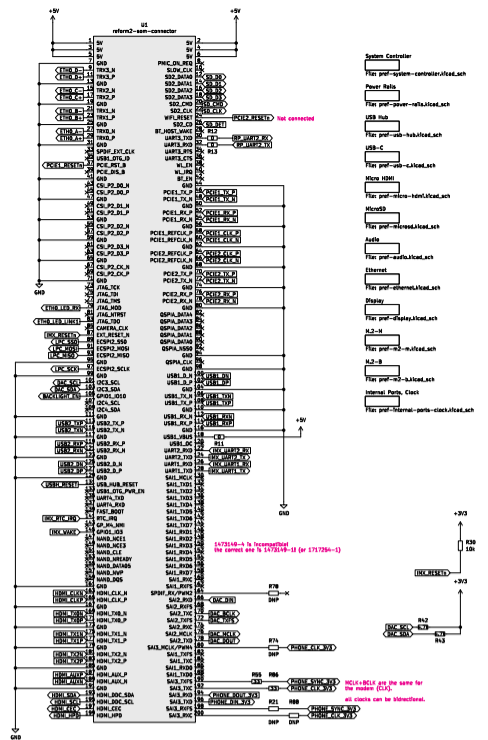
+5V
+5V
U1
reform2-som-connector

5V
5V
5V
GND
TRX0_N
TRX0_P
GND
TRX1_N
TRX1_P
GND
TRX2_N
TRX2_P
GND
TRX3_N
TRX3_P
GND
SPDIF_EXT_CLK
USB1_OTG_ID
PCIE1_RST_B
GND
CSI_P2_D0_N
CSI_P2_D0_P
GND
CSI_P2_D1_N
CSI_P2_D1_P
GND
CSI_P2_D2_N
CSI_P2_D2_P
GND
CSI_P2_D3_N
CSI_P2_D3_P
GND
CSI_P2_CK_N
CSI_P2_CK_P
GND
JTAG_TCK
JTAG_TMS
JTAG_TDI
JTAG_NTRST
JTAG_TDO
CAMERA_CLK
EXT_RESET_N
ECSPI2_SCLK
ECSPI2_MOSI
ECSPI2_MISO
GND
ECSPI2_SS0
I2C3_SCL
I2C3_SDA
GPIO1_IO10
I2C4_SCL
I2C4_SDA
GND
USB2_TX_P
USB2_TX_N
GND
USB2_RX_P
USB2_RX_N
GND
USB2_D_N
USB2_D_P
GND
USB_HUB_RESET
USB1_OTG_PWR_EN
UART4_TXD
TAMPER
PCIE_WAKE
GP_PH_NMI
GPIO1_IO3
NAND_NCE0
NAND_NCE1
NAND_NCE2
NAND_NCE3
NAND_CLE
NAND_NREADY
NAND_NWP
NAND_DQS
GND
HDMI_CLK_N
HDMI_CLK_P
GND
HDMI_TX0_N
HDMI_TX0_P
GND
HDMI_TX1_N
HDMI_TX1_P
GND
HDMI_TX2_N
HDMI_TX2_P
GND
HDMI_AUX_P
HDMI_AUX_N
GND
HDMI_DDC_SDA
HDMI_DDC_SCL
HDMI_CEC
HDMI_HPD

5V
5V
5V
GND
PMIC_ON_REQ
SLOW_CLK
SD2_DATA0
SD2_DATA1
SD2_DATA2
SD2_DATA3
SD2_CMD
SD2_CLK
WFL_RESET
SD2_CD_B
BT_HOST_WAKE
UART3_TXD
UART3_RXD
UART3_RTS
UART3_CTS
WL_EN
WL_EN
BT_EN
GND
PCIE1_TX_P
PCIE1_TX_N
GND
PCIE1_RX_P
PCIE1_RX_N
GND
PCIE1_REFCLK_P
PCIE1_REFCLK_N
GND
PCIE2_REFCLK_P
PCIE2_REFCLK_N
GND
PCIE2_TX_P
PCIE2_TX_N
GND
PCIE2_RX_P
PCIE2_RX_N
GND
QSPIA_DATA3
QSPIA_DATA2
QSPIA_DATA1
QSPIA_DATA0
QSPIA_SS0
GND
QSPIA_CLK
GND
USB1_D_N
USB1_D_P
GND
USB1_TX_N
USB1_TX_P
GND
USB1_RX_N
USB1_RX_P
GND
USB1_VBUS
USB1_DC
UART1_RXD
UART1_TXD
SAI1_MCLK
SAI1_TXD1
SAI1_TXD2
SAI1_TXD3
SAI1_TXD4
SAI1_TXD5
SAI1_TXD6
SAI1_TXD7
SAI1_RXD0
SAI1_RXD1
SAI1_RXD2
SAI1_RXD3
SAI1_RXD4
SAI1_RXD5
SAI1_RXC
SAI1_RXFS
SPDIF_RX/PWM2
SAI2_RXD
SAI2_RXFS
SAI2_RXC
SAI2_MCLK
SAI2_TXC
SAI3_MCLK/PWM4
SAI3_TXFS
SAI1_TXC
SAI1_TXD0
SAI1_TXFS
SAI3_TXC
SAI3_RXD
SAI3_RXFS
SAI3_TXD

ETH0_D-
ETH0_D+
ETH0_C-
ETH0_C+
ETH0_B-
ETH0_B+
ETH0_A-
ETH0_A+
PCIE1_RESET
ETH0_LED_RX
ETH0_LED_LINK1
INX_RESET
LPC_SSO
LPC_MOSI
LPC_MISO
LPC_SCK
DAC_SCL
DAC_SDA
BACKLIGHT_EN
USB2_TXP
USB2_TXN
USB2_RXP
USB2_RXN
USB2_DN
USB2_DP
USBH_RESET
INX_RTC_IRQ
INX_WAKE
HDMI_CLKN
HDMI_CLKP
HDMI_TX0N
HDMI_TX0P
HDMI_TX1N
HDMI_TX1P
HDMI_TX2N
HDMI_TX2P
HDMI_AUXP
HDMI_AUXN
HDMI_SDA
HDMI_SCL
HDMI_CEC
HDMI_HPD

SD_D0
SD_D1
SD_D2
SD_D3
SD_CMD
SD_CLK
PCIE2_RESET
Not connected
SD_DET
R12
R13
RP_UART2_RX
RP_UART2_TX
PCIE1_TX_P
PCIE1_TX_N
PCIE1_RX_P
PCIE1_RX_N
PCIE1_CLK_P
PCIE1_CLK_N
PCIE2_CLK_P
PCIE2_CLK_N
PCIE2_TX_P
PCIE2_TX_N
PCIE2_RX_P
PCIE2_RX_N
USB1_DN
USB1_DP
USB1_TXN
USB1_TXP
USB1_RXN
USB1_RXP
+5V
R11
INX_UART2_RX
INX_UART2_TX
INX_UART1_RX
INX_UART1_TX
1473149-4 is incompatible!
the correct one is 1473149-1E (or 1717254-1)
R70
DNP
DAC_DIN
DAC_BCLK
DAC_LRCK
DAC_MCLK
DAC_DOUT
R74
PHONE_CLK_3V3
DNP
R55
R58
PHONE_SYNC_3V3
PHONE_CLK_3V3
MCLK+BCLK are the same for the modem (CLK).
all clocks can be bidirectional.
PHONE_DOUT_3V3
PHONE_DIN_3V3
R21
R88
PHONE_SYNC_3V3
PHONE_CLK_3V3
DNP
DNP

GND
GND
GND

System Controller
File: pref-system-controller.kicad_sch
Power Rails
File: pref-power-rails.kicad_sch
USB Hub
File: pref-usb-hub.kicad_sch
USB-C
File: pref-usb-c.kicad_sch
Micro HDMI
File: pref-micro-hdmi.kicad_sch
MicroSD
File: pref-microsd.kicad_sch
Audio
File: pref-audio.kicad_sch
Ethernet
File: pref-ethernet.kicad_sch
Display
File: pref-display.kicad_sch
M.2-M
File: pref-m2-m.kicad_sch
M.2-B
File: pref-m2-b.kicad_sch
Internal Ports, Clock
File: pref-internal-ports-clock.kicad_sch

+3V3
R30
10k
INX_RESET
+3V3
R42
4.7k
DAC_SCL
DAC_SDA
4.7k
R43